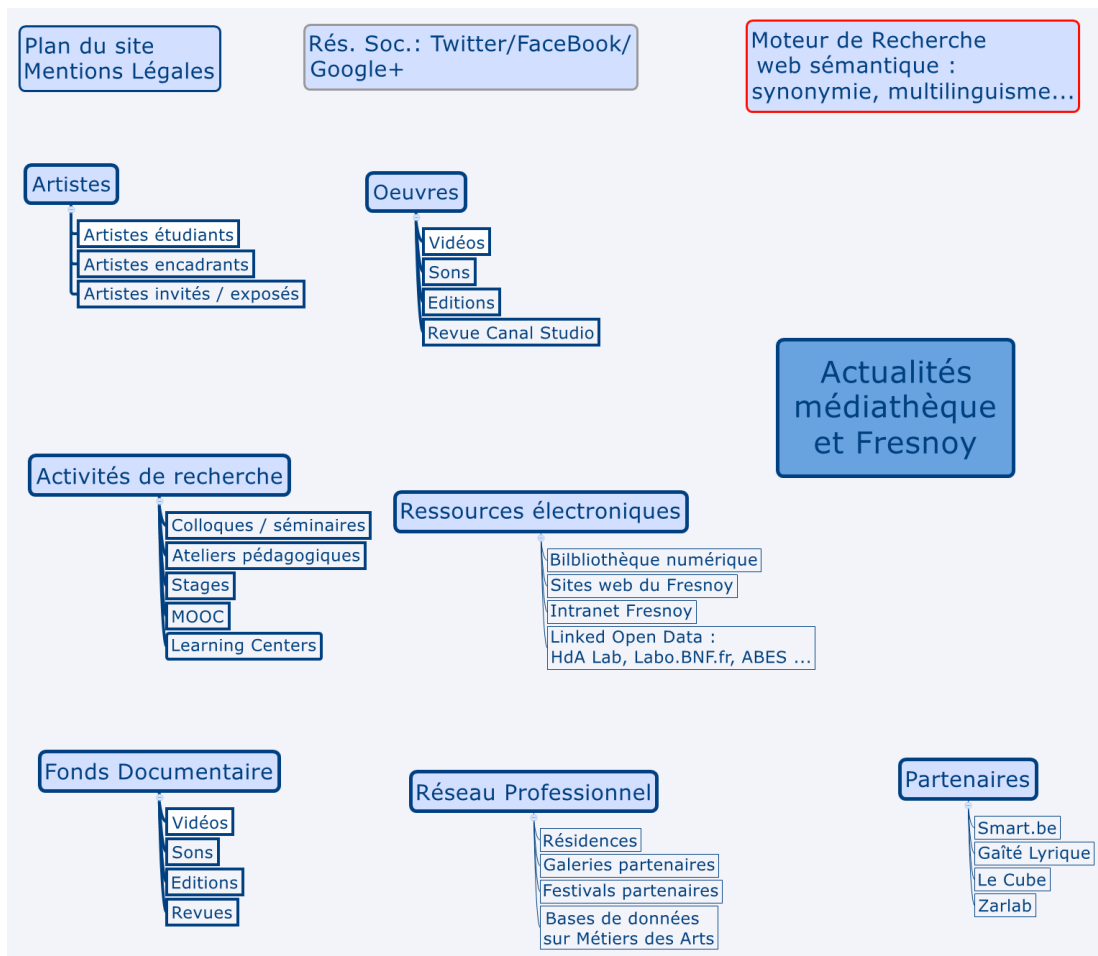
Plan du site
Mentions Légales

Rés. Soc.: Twitter/FaceBook/ Google+

Moteur de Recherche
web sémantique :
synonymie, multilinguisme...

Artistes
Artistes étudiants
Artistes encadrants
Artistes invités / exposés

Oeuvres
Vidéos
Sons
Editions
Revue Canal Studio

Actualités médiathèque et Fresnoy

Activités de recherche
Colloques / séminaires
Ateliers pédagogiques
Stages
MOOC
Learning Centers

Ressources électroniques
Bilbliothèque numérique
Sites web du Fresnoy
Intranet Fresnoy
Linked Open Data :
HdA Lab, Labo.BNF.fr, ABES ...

Fonds Documentaire
Vidéos
Sons
Editions
Revues

Réseau Professionnel
Résidences
Galeries partenaires
Festivals partenaires
Bases de données
sur Métiers des Arts

Partenaires
Smart.be
Gaîté Lyrique
Le Cube
Zarlab